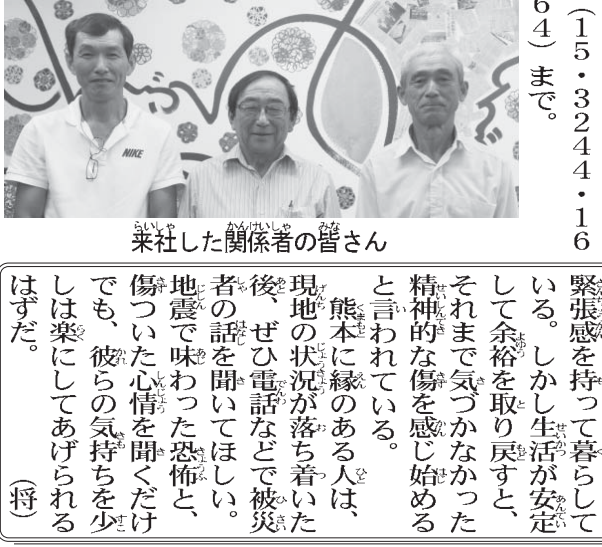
（15・3244・1664）まで。

NIKE

来社した関係者の皆さん

緊張感を持って暮らしている。しかし生活が安定して余裕を取り戻すと、それまで気づかなかった精神的な傷を感じ始めると言われている。
熊本に縁のある人は、現地の状況が落ち着いた後、ぜひ電話などで被災者の話を聞いてほしい。地震で味わった恐怖と、傷ついた心情を聞くだけでも、彼らの気持ちを少しは楽にしてあげられるはずだ。（将）